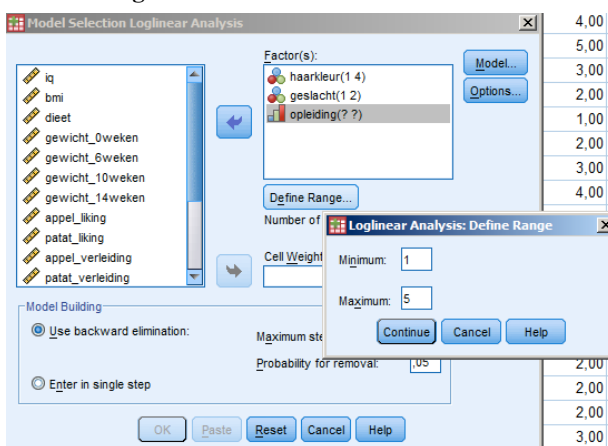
Model Selection Loglinear Analysis

iq
bmi
dieet
gewicht_0weken
gewicht_6weken
gewicht_10weken
gewicht_14weken
appel_liking
patat_liking
appel_verleiding
patat_verleiding

Factor(s):
haarkleur(1 4)
geslacht(1 2)
opleiding(? ?)

Model...
Options...

Define Range...
Number of

Cell Weight

Model Building
Use backward elimination:
Maximum ste
Probability for removal: ,05
Enter in single step

OK Paste Reset Cancel Help

Loglinear Analysis: Define Range
Minimum: 1
Maximum: 5
Continue Cancel Help

4,00
5,00
3,00
2,00
1,00
2,00
3,00
4,00
2,00
2,00
2,00
3,00